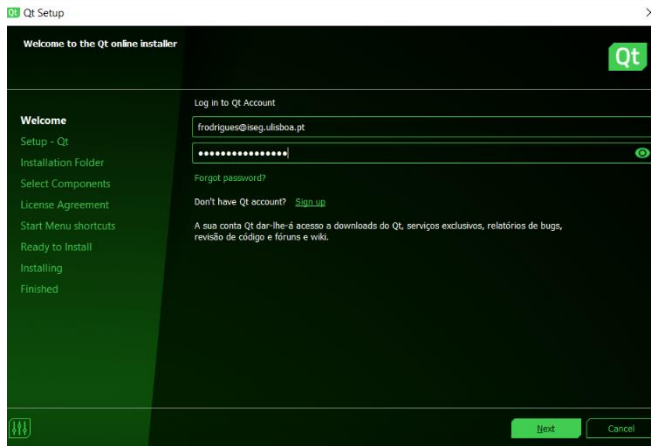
Qt Setup

Welcome to the Qt online installer

Qt

Welcome
Setup - Qt
Installation Folder
Select Components
License Agreement
Start Menu shortcuts
Ready to Install
Installing
Finished

Log in to Qt Account

frodrigues@iseg.ulisboa.pt

••••••••••••••••

Forgot password?

Don't have Qt account? Sign up

A sua conta Qt dar-lhe-á acesso a downloads do Qt, serviços exclusivos, relatórios de bugs, revisão de código e fóruns e wiki.

Next

Cancel